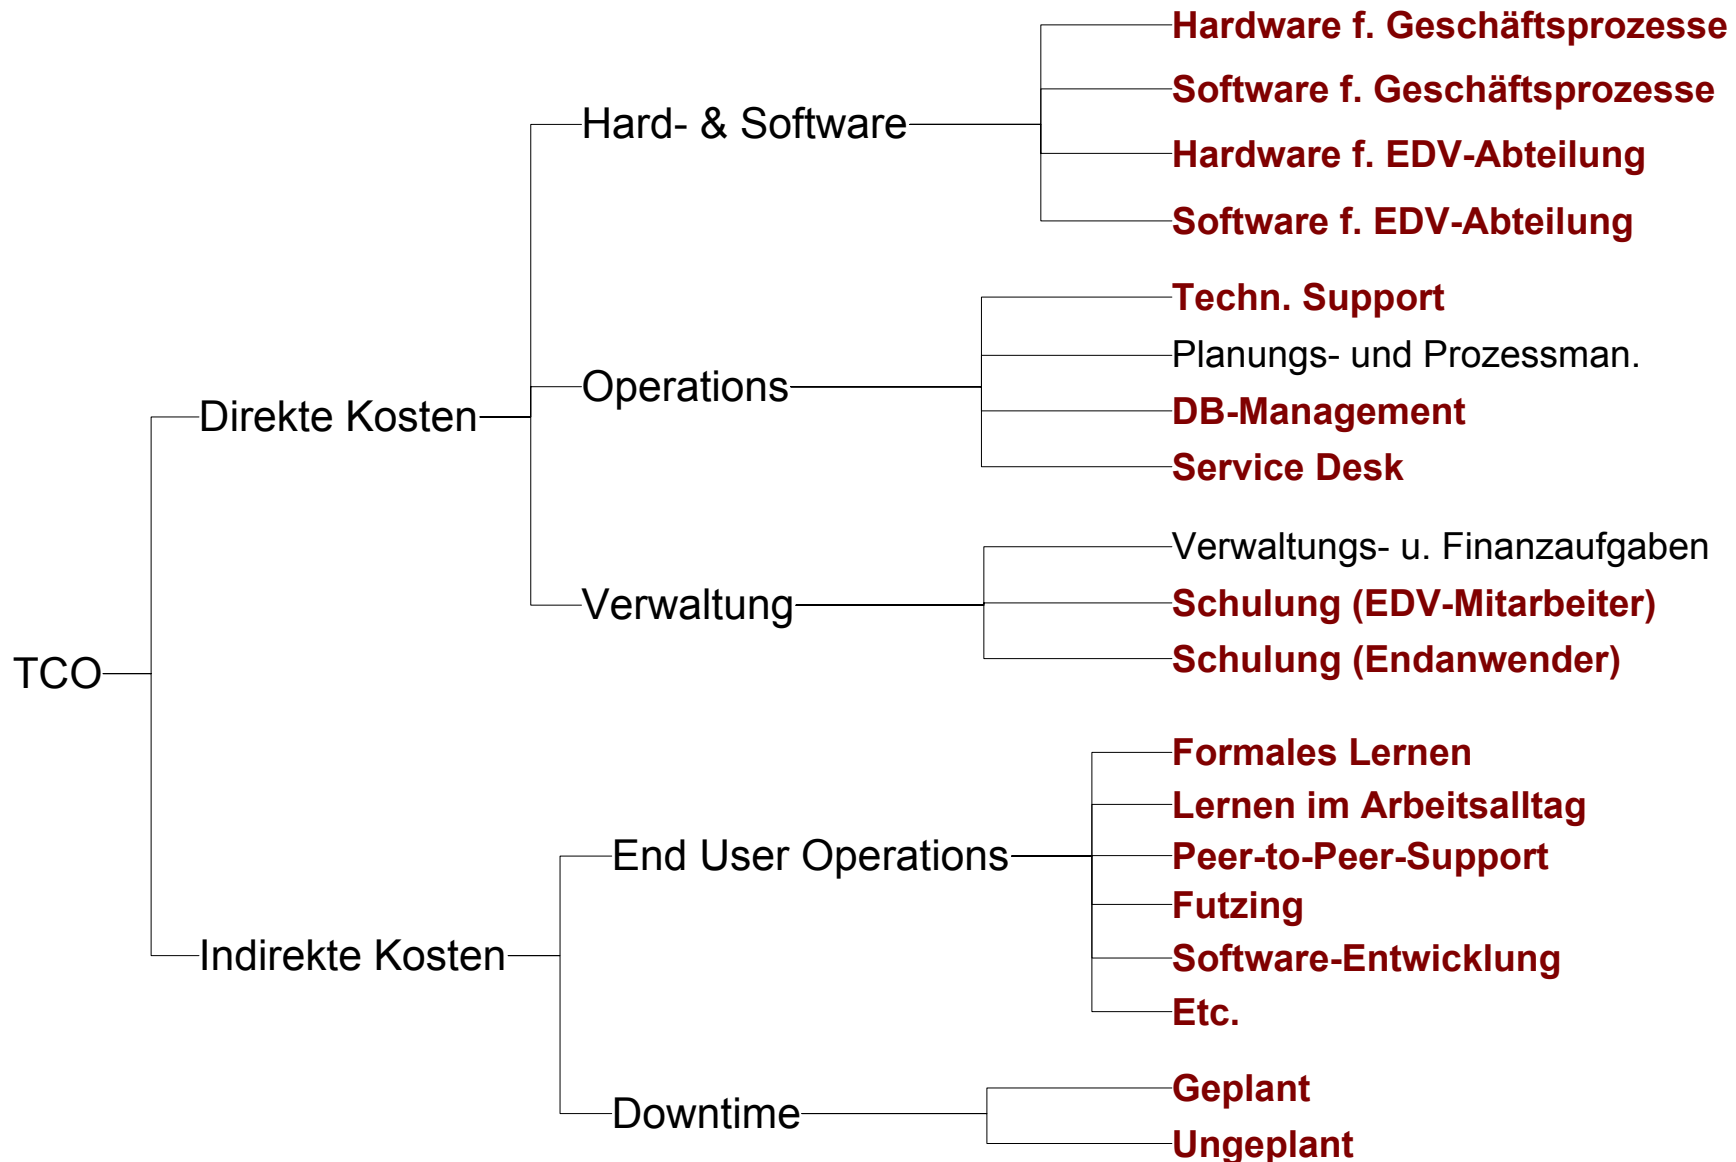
TCO

Direkte Kosten

Hard- & Software

Hardware f. Geschäftsprozesse
Software f. Geschäftsprozesse
Hardware f. EDV-Abteilung
Software f. EDV-Abteilung

Operations

Techn. Support
Planungs- und Prozessman.
DB-Management
Service Desk

Verwaltung

Verwaltungs- u. Finanzaufgaben
Schulung (EDV-Mitarbeiter)
Schulung (Endanwender)

Indirekte Kosten

End User Operations

Formales Lernen
Lernen im Arbeitsalltag
Peer-to-Peer-Support
Futzing
Software-Entwicklung
Etc.

Downtime

Geplant
Ungeplant